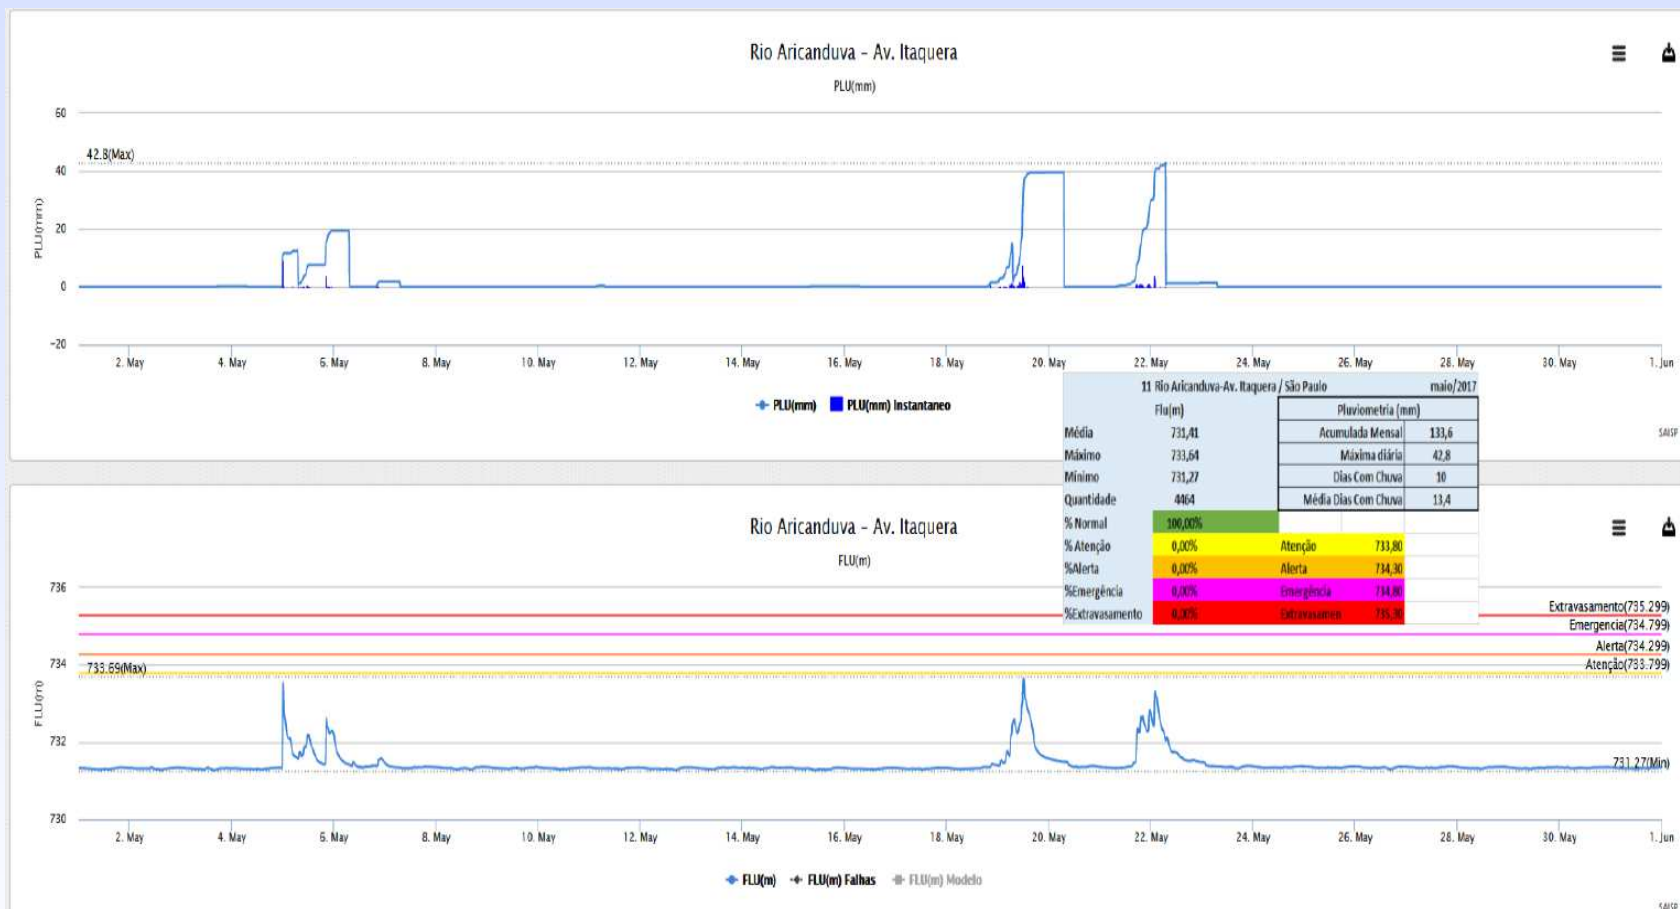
Rio Aricanduva - Av. Itaquera

PLU(mm)

60
42.8(Max)
40
20
0
-20

PLU(mm)

2. May 4. May 6. May 8. May 10. May 12. May 14. May 16. May 18. May 20. May 22. May 24. May 26. May 28. May 30. May 1. Jun

PLU(mm) PLU(mm) Instantaneo

SAISP

| 11 Rio Aricanduva-Av. Itaquera / São Paulo | | | | maio/2017 |
|---|---|---|---|---|
| | Flu(m) | | Pluviometria (mm) | |
| Média | 731,41 | | Acumulada Mensal | 133,6 |
| Máximo | 733,64 | | Máxima diária | 42,8 |
| Mínimo | 731,27 | | Dias Com Chuva | 10 |
| Quantidade | 4464 | | Média Dias Com Chuva | 13,4 |
| % Normal | 100,00% | | | |
| % Atenção | 0,00% | Atenção | 733,80 | |
| %Alerta | 0,00% | Alerta | 734,30 | |
| %Emergência | 0,00% | Emergência | 734,80 | |
| %Extravasamento | 0,00% | Extravasamen | 735,30 | |

Rio Aricanduva - Av. Itaquera

FLU(m)

736
734
733.69(Max)
732
730

FLU(m)

Extravasamento(735.299)
Emergencia(734.799)
Alerta(734.299)
Atenção(733.799)
731.27(Min)

2. May 4. May 6. May 8. May 10. May 12. May 14. May 16. May 18. May 20. May 22. May 24. May 26. May 28. May 30. May 1. Jun

FLU(m) FLU(m) Falhas FLU(m) Modelo

SAISP